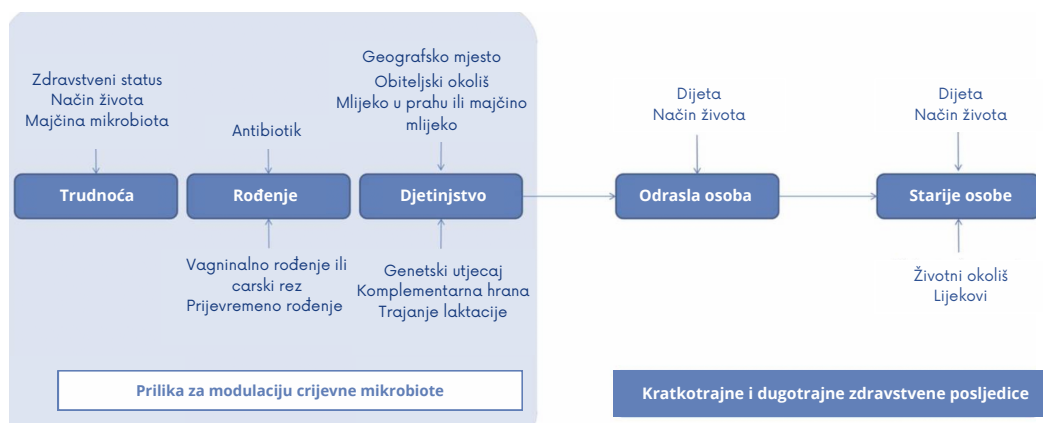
Zdravstveni status
Način života
Majčina mikrobiota

Trudnoća

Antibiotik

Rođenje

Vagninalno rođenje ili carski rez
Prijevremeno rođenje

Geografsko mjesto
Obiteljski okoliš
Mlijeko u prahu ili majčino mlijeko

Djetinjstvo

Genetski utjecaj
Komplementarna hrana
Trajanje laktacije

Dijeta
Način života

Odrasla osoba

Dijeta
Način života

Starije osobe

Životni okoliš
Lijekovi

Prilika za modulaciju crijevne mikrobiote

Kratkotrajne i dugotrajne zdravstvene posljedice